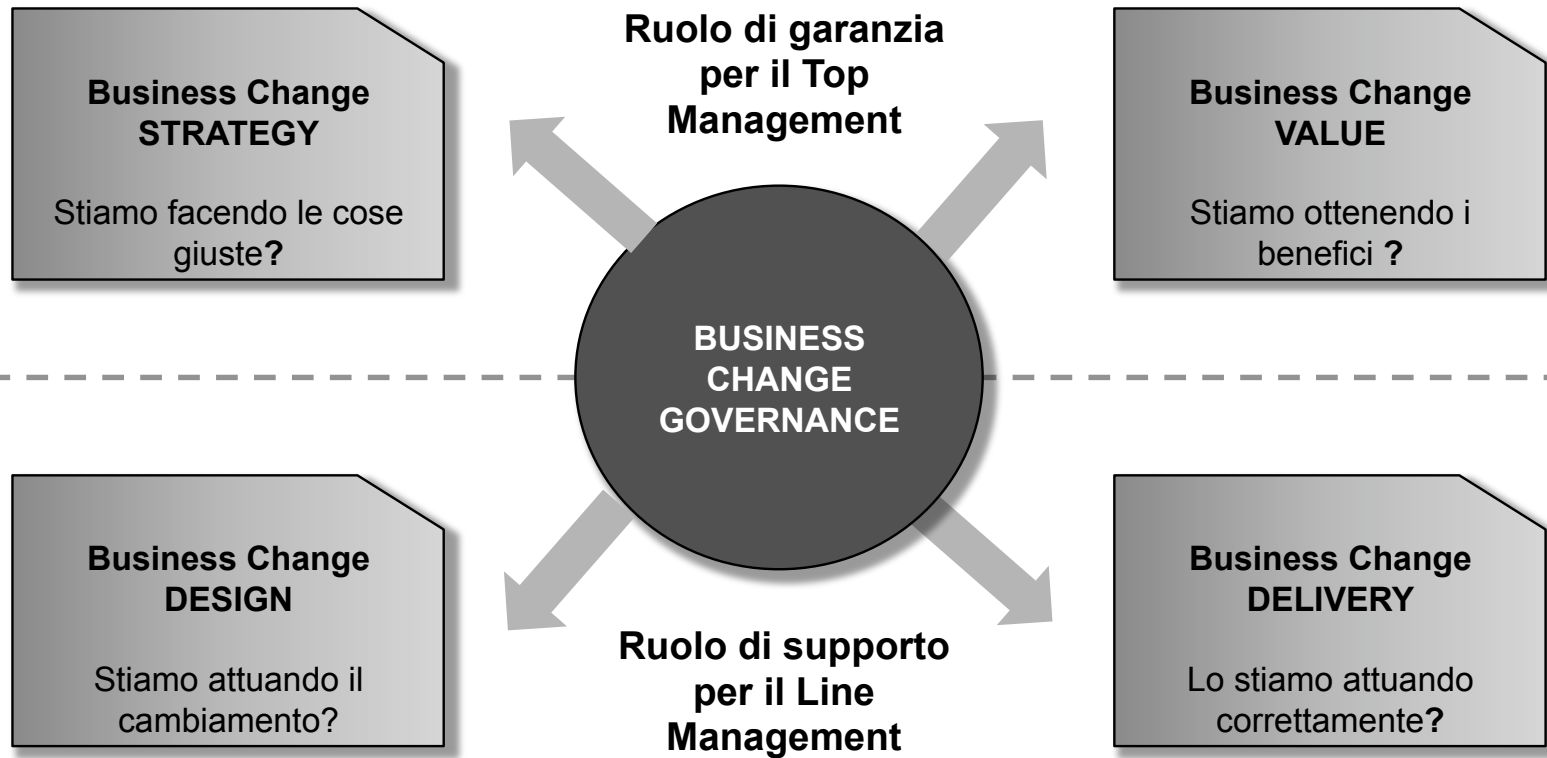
Business Change
STRATEGY

Stiamo facendo le cose giuste?

Ruolo di garanzia per il Top Management

Business Change
VALUE

Stiamo ottenendo i benefici ?

BUSINESS CHANGE GOVERNANCE

Business Change
DESIGN

Stiamo attuando il cambiamento?

Ruolo di supporto per il Line Management

Business Change
DELIVERY

Lo stiamo attuando correttamente?